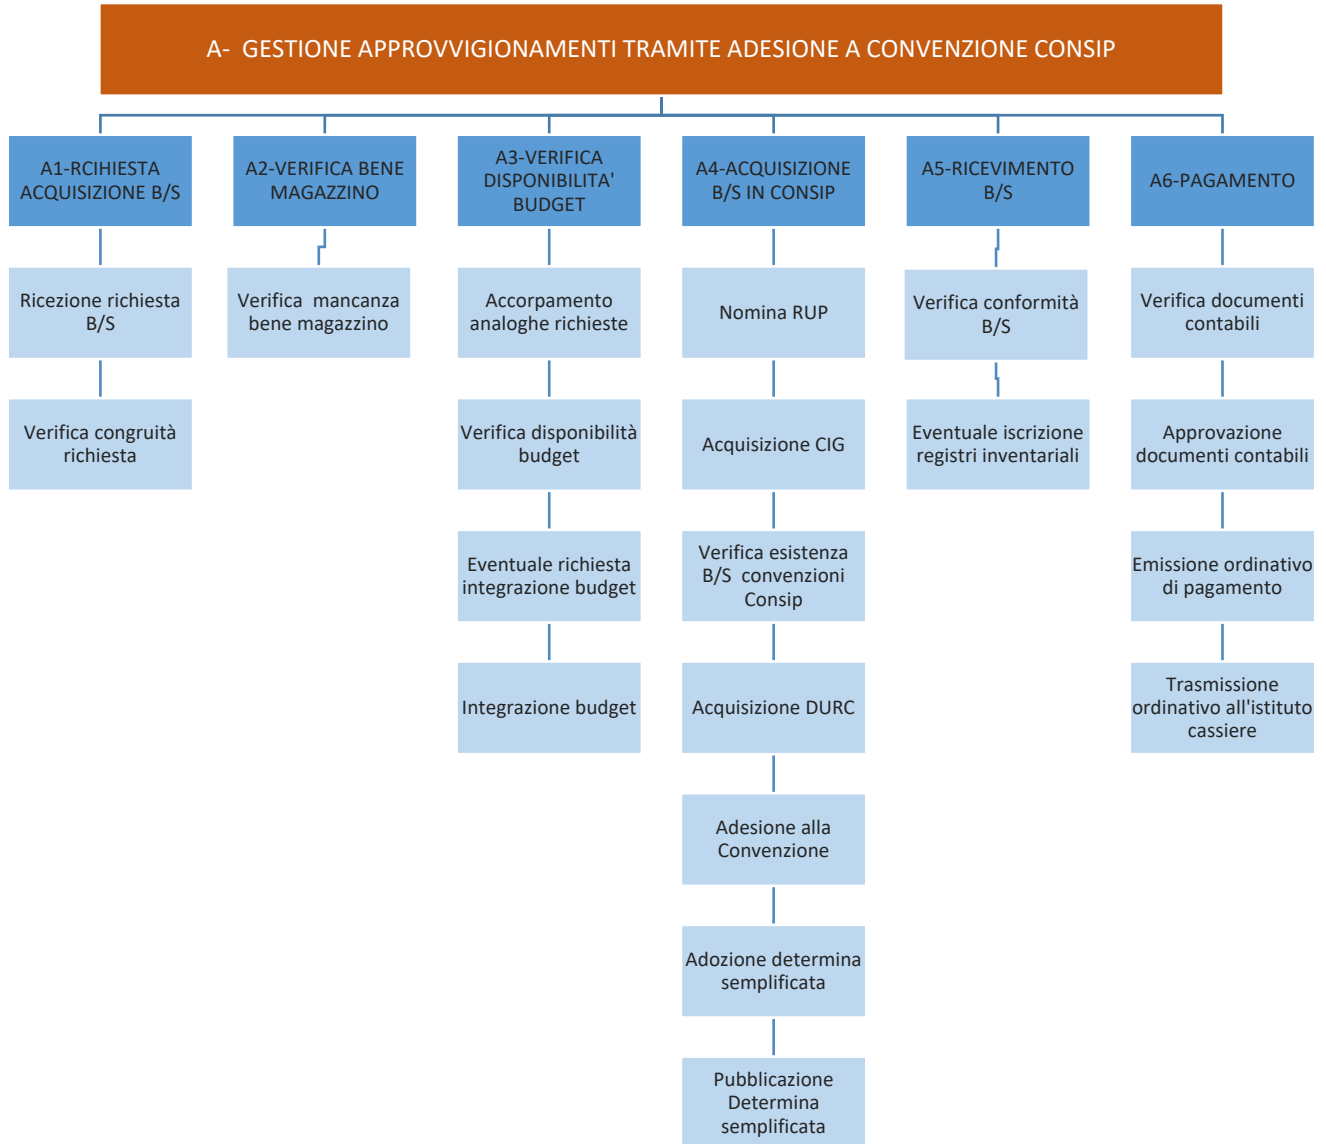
A- GESTIONE APPROVVIGIONAMENTI TRAMITE ADESIONE A CONVENZIONE CONSIP

A1-RCIHIESTA ACQUISIZIONE B/S

Ricezione richiesta B/S

Verifica congruità richiesta

A2-VERIFICA BENE MAGAZZINO

Verifica mancanza bene magazzino

A3-VERIFICA DISPONIBILITA' BUDGET

Accorpamento analoghe richieste

Verifica disponibilità budget

Eventuale richiesta integrazione budget

Integrazione budget

A4-ACQUISIZIONE B/S IN CONSIP

Nomina RUP

Acquisizione CIG

Verifica esistenza B/S convenzioni Consip

Acquisizione DURC

Adesione alla Convenzione

Adozione determina semplificata

Pubblicazione Determina semplificata

A5-RICEVIMENTO B/S

Verifica conformità B/S

Eventuale iscrizione registri inventariali

A6-PAGAMENTO

Verifica documenti contabili

Approvazione documenti contabili

Emissione ordinativo di pagamento

Trasmissione ordinativo all'istituto cassiere